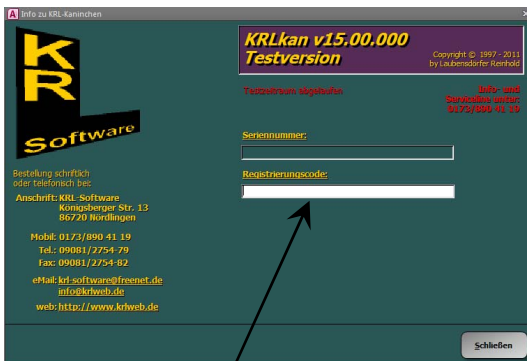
Info zu KRL-Kaninchen

KR L Software

Bestellung schriftlich oder telefonisch bei:

Anschrift: KRL-Software Königsberger Str. 13 86720 Nördlingen

Mobil: 0173/890 41 19
Tel.: 09081/2754-79
Fax: 09081/2754-82

eMail: krl-software@freenet.de
info@krlweb.de

web: http://www.krlweb.de

KRLkan v15.00.000
Testversion

Copyright © 1997 - 2011
by Laubensdorfer Reinhold

Testzeitraum abgelaufen

Info- und Servicehotline unter: 0173/890 41 19

Seriennummer:

Registrierungscode:

Schließen